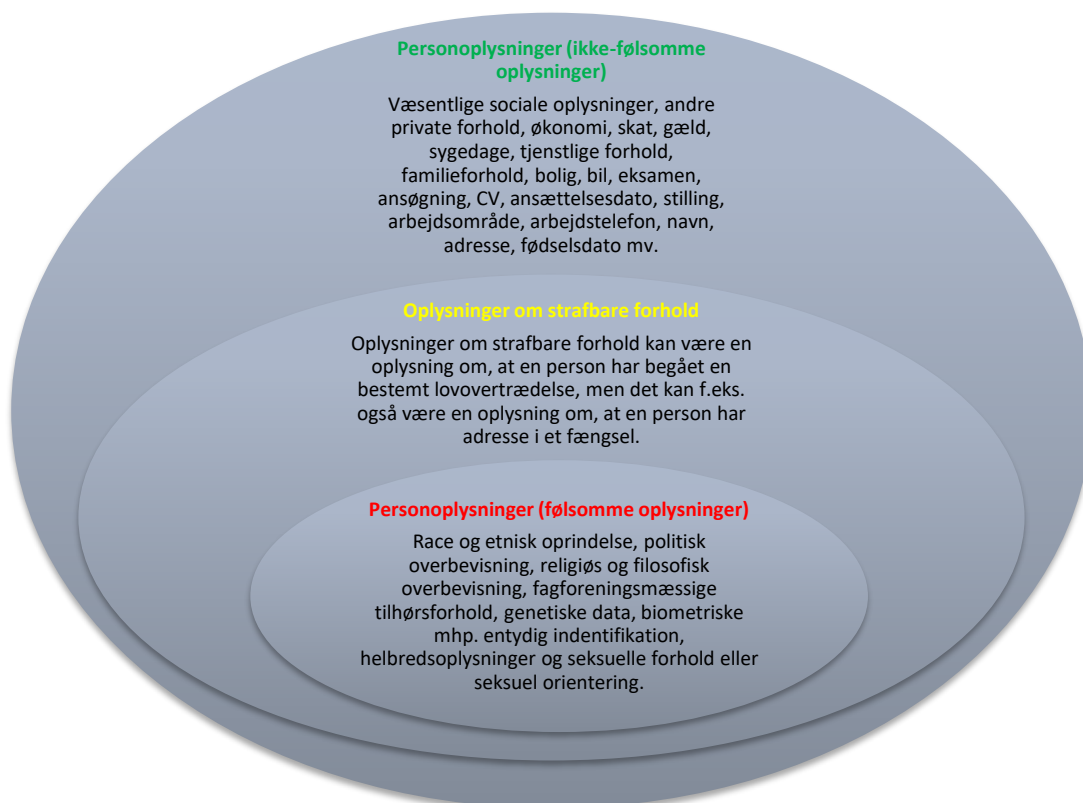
Personoplysninger (ikke-følsomme oplysninger)

Væsentlige sociale oplysninger, andre private forhold, økonomi, skat, gæld, sygedage, tjenstlige forhold, familieforhold, bolig, bil, eksamen, ansøgning, CV, ansættelsesdato, stilling, arbejdsområde, arbejdstelefon, navn, adresse, fødselsdato mv.

Oplysninger om strafbare forhold

Oplysninger om strafbare forhold kan være en oplysning om, at en person har begået en bestemt lovovertrædelse, men det kan f.eks. også være en oplysning om, at en person har adresse i et fængsel.

Personoplysninger (følsomme oplysninger)

Race og etnisk oprindelse, politisk overbevisning, religiøs og filosofisk overbevisning, fagforeningsmæssige tilhørsforhold, genetiske data, biometriske mhp. entydig indentifikation, helbredsoplysninger og seksuelle forhold eller seksuel orientering.